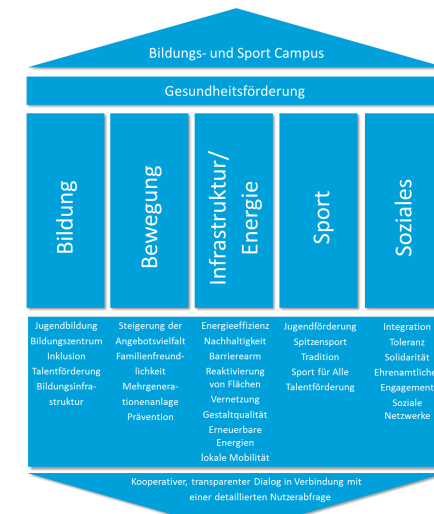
Bildungs- und Sport Campus

Gesundheitsförderung

Bildung

Bewegung

Infrastruktur/ Energie

Sport

Soziales

Jugendbildung
Bildungszentrum
Inklusion
Talentförderung
Bildungsinfrastruktur

Steigerung der Angebotsvielfalt
Familienfreundlichkeit
Mehrgenerationenanlage
Prävention

Energieeffizienz
Nachhaltigkeit
Barrierearm
Reaktivierung von Flächen
Vernetzung
Gestaltqualität
Erneuerbare Energien
lokale Mobilität

Jugendförderung
Spitzensport
Tradition
Sport für Alle
Talentförderung

Integration
Toleranz
Solidarität
Ehrenamtliche
Engagement
Soziale Netzwerke

Kooperativer, transparenter Dialog in Verbindung mit einer detaillierten Nutzerabfrage